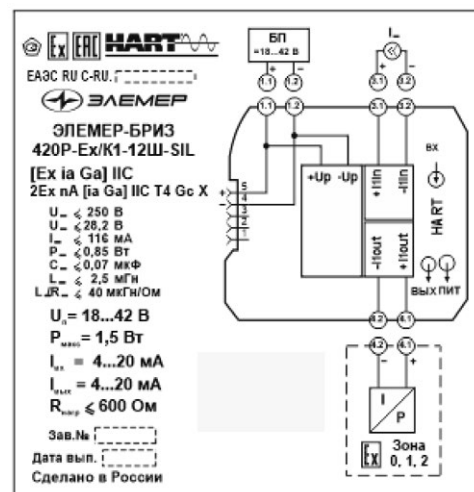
Ex ЕАС HART

ЕАЭС RU C-RU.

ЭЛЕМЕР

ЭЛЕМЕР-БРИЗ
420Р-Ex/К1-12Ш-SIL

[Ex ia Ga] IIC
2Ex nA [ia Ga] IIC T4 Gc X

$U_{=} \leqslant 250$ В
$U_{=} \leqslant 28,2$ В
$I_{=} \leqslant 116$ мА
$P_{=} \leqslant 0,85$ Вт
$C_{=} \leqslant 0,07$ мкФ
$L_{=} \leqslant 2,5$ мГн
$L_{=}/R_{=} \leqslant 40$ мкГн/Ом

$U_{п}$ = 18...42 В
$P_{макс}$ = 1,5 Вт
$I_{вх}$ = 4...20 мА
$I_{вых}$ = 4...20 мА
$R_{нагр} \leqslant 600$ Ом

Зав.№
Дата вып.
Сделано в России

БП
=18...42 В
- +
1.1 1.2
$I_{=}$
3.1 3.2
1.1 1.2 3.1 3.2
5 4 3 2 1
+Up -Up
+I1in -I1in
-I1out +I1out
вх
HART
вых пит
4.2 4.1
4.2 4.1
- +
I
P
Ex
Зона
0, 1, 2